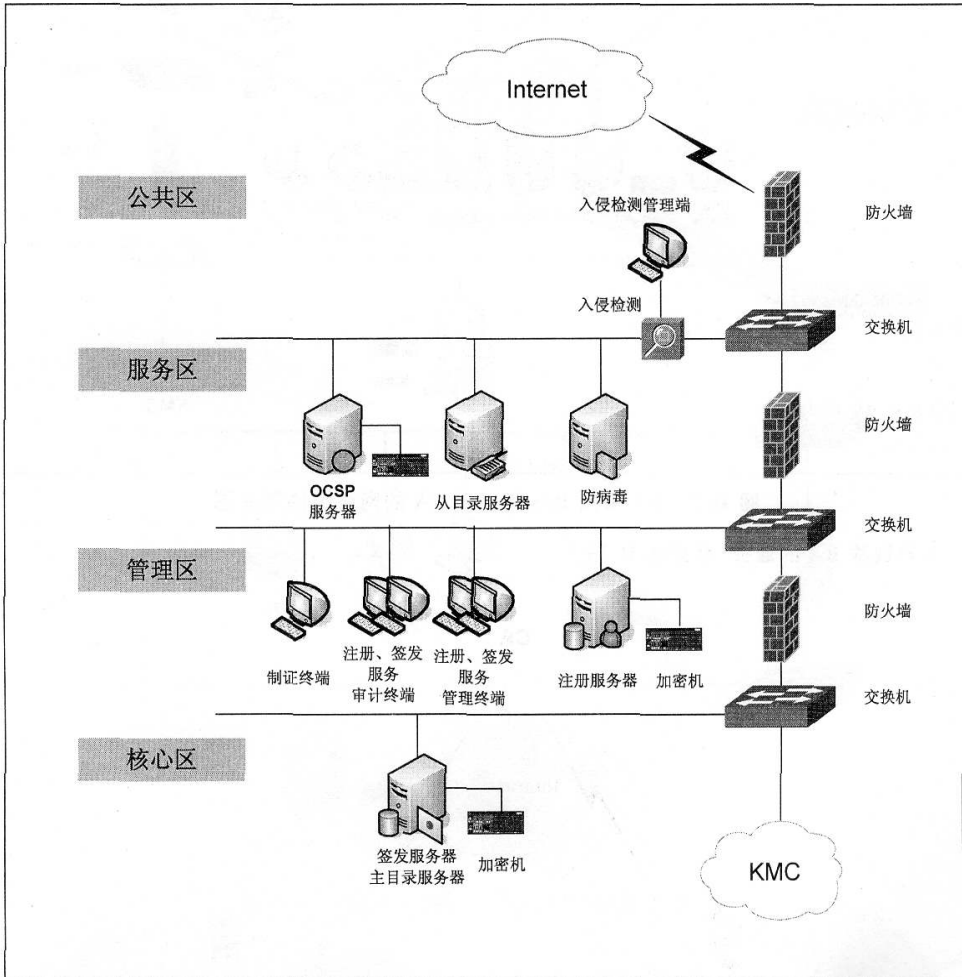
Internet

公共区

入侵检测管理端

防火墙

入侵检测

交换机

服务区

防火墙

OCSP
服务器

从目录服务器

防病毒

交换机

管理区

防火墙

制证终端

注册、签发
服务
审计终端

注册、签发
服务
管理终端

注册服务器

加密机

交换机

核心区

签发服务器
主目录服务器

加密机

KMC